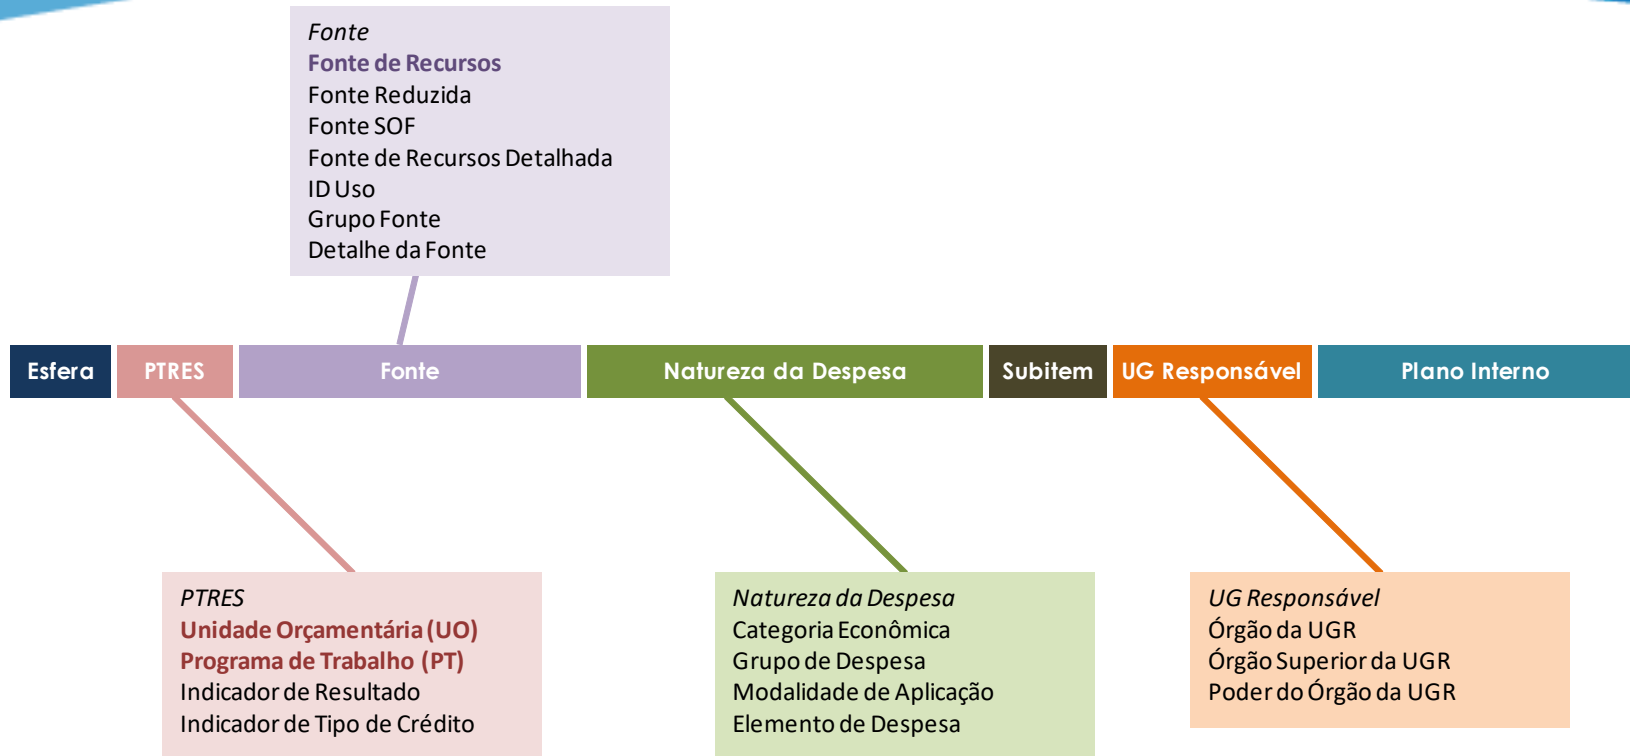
Fonte
Fonte de Recursos
Fonte Reduzida
Fonte SOF
Fonte de Recursos Detalhada
ID Uso
Grupo Fonte
Detalhe da Fonte

Esfera
PTRES
Fonte
Natureza da Despesa
Subitem
UG Responsável
Plano Interno

PTRES
Unidade Orçamentária (UO)
Programa de Trabalho (PT)
Indicador de Resultado
Indicador de Tipo de Crédito

Natureza da Despesa
Categoria Econômica
Grupo de Despesa
Modalidade de Aplicação
Elemento de Despesa

UG Responsável
Órgão da UGR
Órgão Superior da UGR
Poder do Órgão da UGR